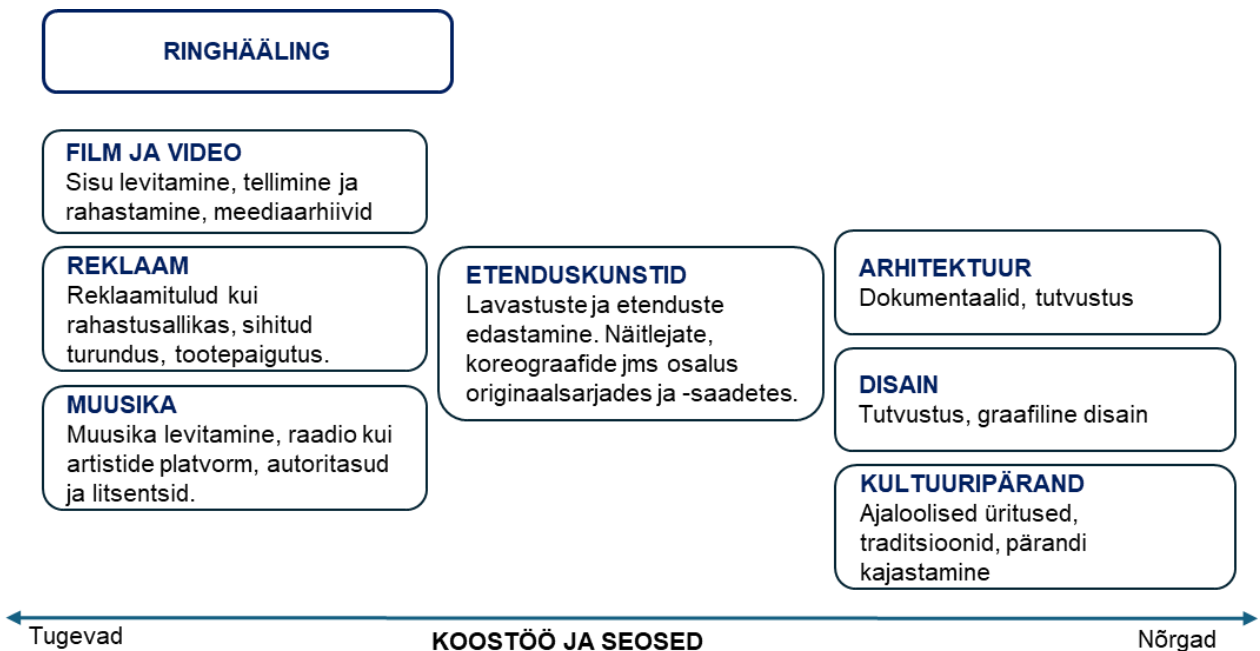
RINGHÄÄLING

FILM JA VIDEO
Sisu levitamine, tellimine ja rahastamine, meediaarhiivid

REKLAAM
Reklaamitulud kui rahastusallikas, sihitud turundus, tootepaigutus.

MUUSIKA
Muusika levitamine, raadio kui artistide platvorm, autoritasud ja litsentsid.

ETENDUSKUNSTID
Lavastuste ja etenduste edastamine. Näitlejate, koreograafide jms osalus originaalsarjades ja -saadetes.

ARHITEKTUUR
Dokumentaalid, tutvustus

DISAIN
Tutvustus, graafiline disain

KULTUURIPÄRAND
Ajaloolised üritused, traditsioonid, pärandi kajastamine

Tugevad
KOOSTÖÖ JA SEOSED
Nõrgad